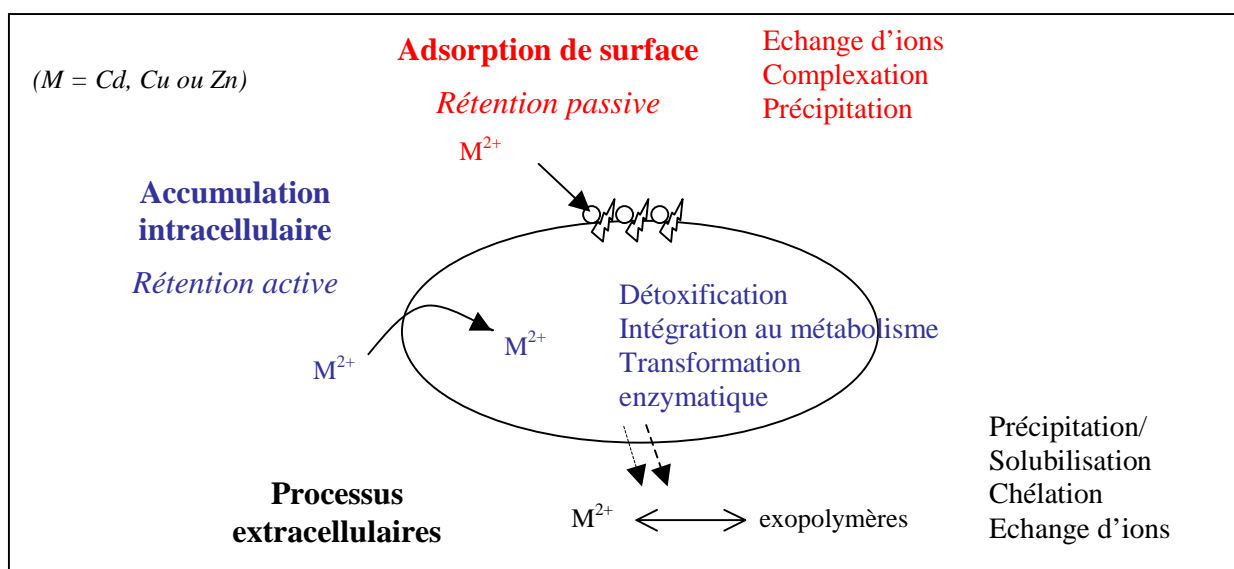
(M = Cd, Cu ou Zn)

Adsorption de surface

Rétention passive

Echange d'ions
Complexation
Précipitation

$M^{2+}$

Accumulation intracellulaire

Rétention active

$M^{2+}$

$M^{2+}$

Détoxification
Intégration au métabolisme
Transformation enzymatique

Précipitation/
Solubilisation
Chélation
Echange d'ions

Processus extracellulaires

$M^{2+}$ exopolymères